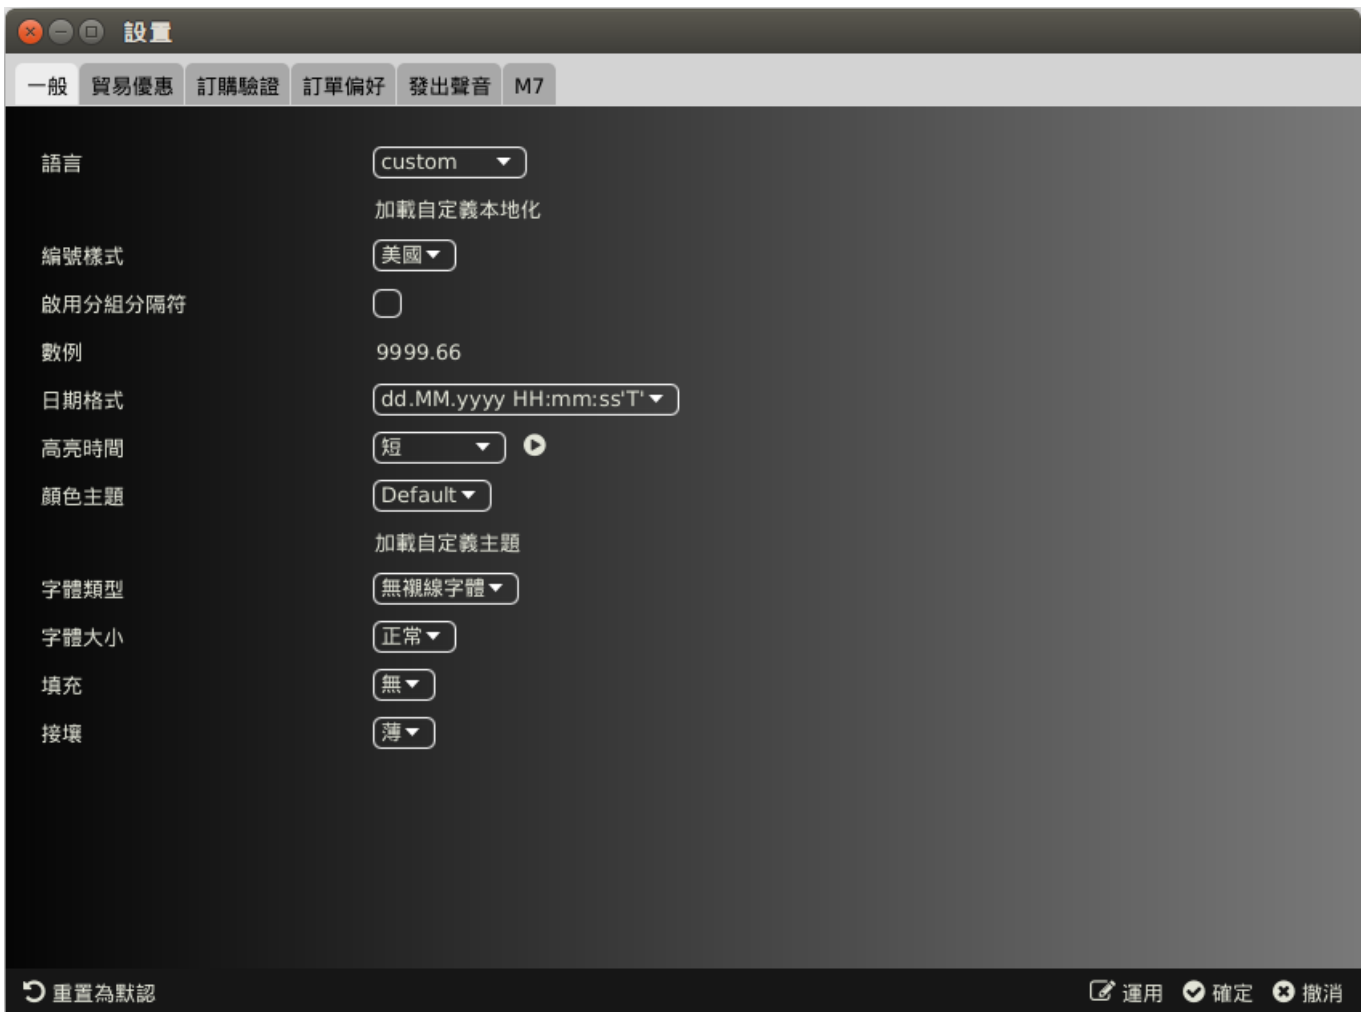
設置

一般 貿易優惠 訂購驗證 訂單偏好 發出聲音 M7

語言 custom
加載自定義本地化
編號樣式 美國
啟用分組分隔符
數例 9999.66
日期格式 dd.MM.yyyy HH:mm:ss'T'
高亮時間 短
顏色主題 Default
加載自定義主題
字體類型 無襯線字體
字體大小 正常
填充 無
接壤 薄

重置為默認 運用 確定 撤消